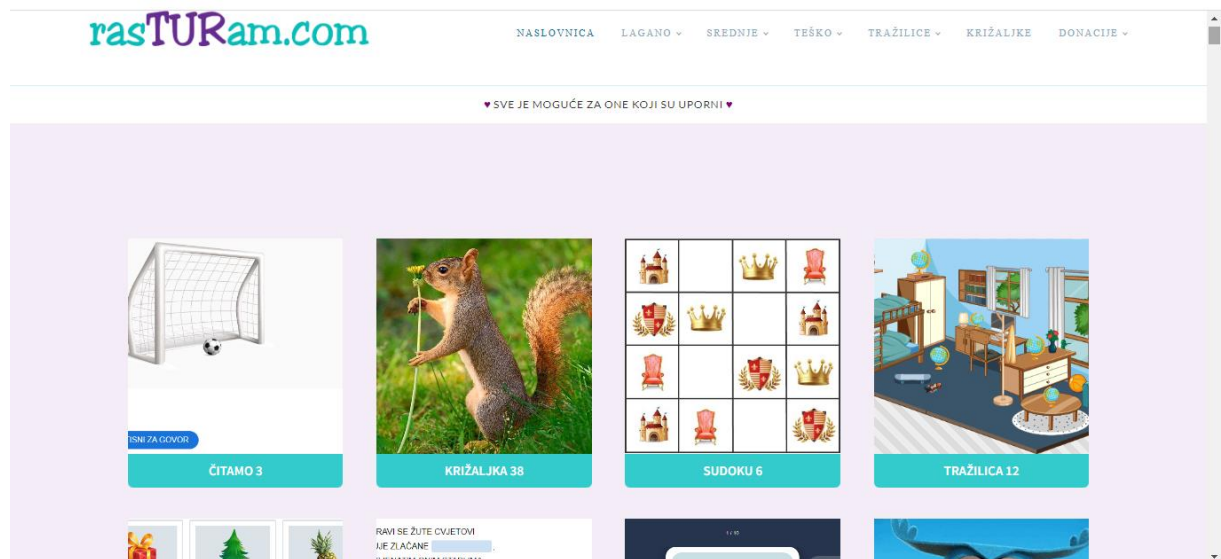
rasTURam.com

NASLOVNICA LAGANO SREDNJE TEŠKO TRAŽILICE KRIŽALJKE DONACIJE

♥ SVE JE MOGUĆE ZA ONE KOJI SU UPORNI ♥

ISNI ZA GOVOR

ČITAMO 3

KRIŽALJKA 38

SUDOKU 6

TRAŽILICA 12

RAVI SE ŽUTE CVJETOVI
JE ZLAĆANE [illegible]

1/10